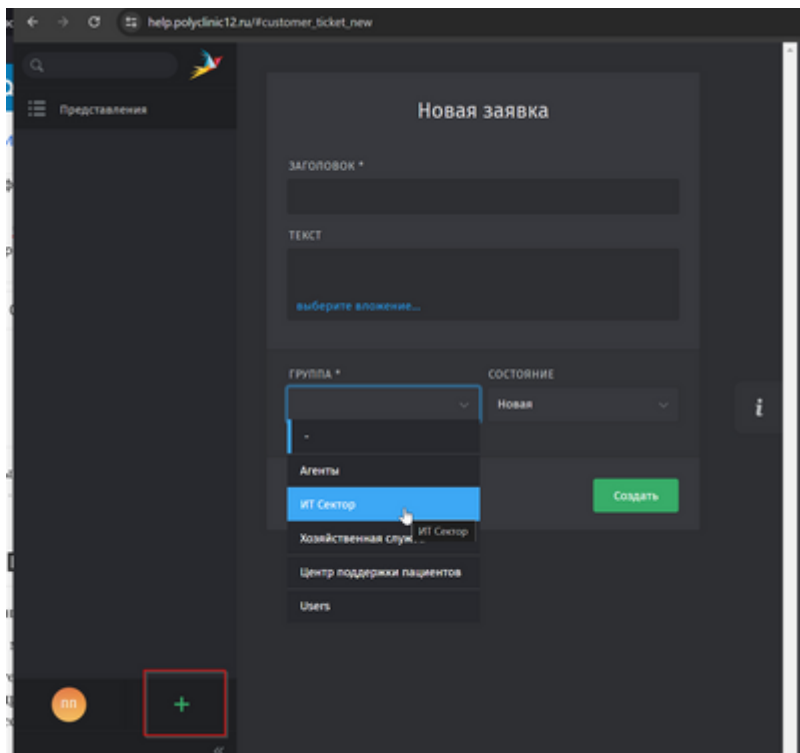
help.polyclinic12.ru/#customer_ticket_new

Представления

Новая заявка

ЗАГОЛОВОК *

ТЕКСТ

выберите вложение...

ГРУППА *

СОСТОЯНИЕ

Новая

-

Агенты

ИТ Сектор

Хозяйственная служ...

ИТ Сектор

Центр поддержки пациентов

Users

Создать

i

ПП

+

«